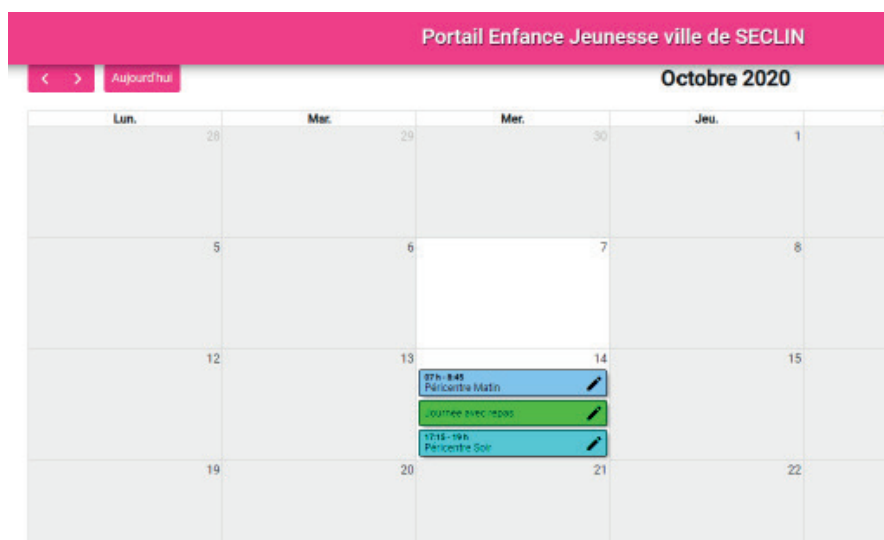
Portail Enfance Jeunesse ville de SECLIN

< > Aujourd'hui

Octobre 2020

| Lun. | Mar. | Mer. | Jeu. |
|---|---|---|---|
| 28 | 29 | 30 | 1 |
| 5 | 6 | 7 | 8 |
| 12 | 13 | 14<br>07 h - 8:45 Péricentre Matin<br>Journée avec repas<br>17:15 - 19 h Péricentre Soir | 15 |
| 19 | 20 | 21 | 22 |